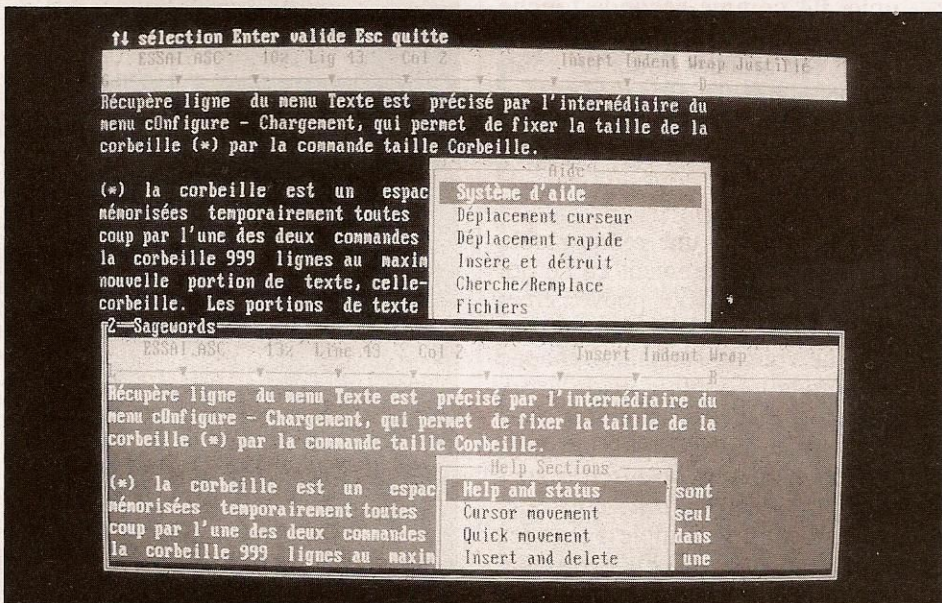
↑↓ sélection Enter valide Esc quitte

ESSAI.ASC 10% Lig 13 Col 2 Insert Indent Wrap Justifié

Récupère ligne du menu Texte est précisé par l'intermédiaire du menu cOnfigure - Chargement, qui permet de fixer la taille de la corbeille (*) par la commande taille Corbeille.

(*) la corbeille est un espac mémorisées temporairement toutes coup par l'une des deux commandes la corbeille 999 lignes au maxim nouvelle portion de texte, celle- corbeille. Les portions de texte

Aide
Système d'aide
Déplacement curseur
Déplacement rapide
Insère et détruit
Cherche/Remplace
Fichiers

2═Sagewords

ESSAI.ASC 13% Line 13 Col 2 Insert Indent Wrap

Récupère ligne du menu Texte est précisé par l'intermédiaire du menu cOnfigure - Chargement, qui permet de fixer la taille de la corbeille (*) par la commande taille Corbeille.

(*) la corbeille est un espac sont mémorisées temporairement toutes seul coup par l'une des deux commandes dans la corbeille 999 lignes au maxim une

Help Sections
Help and status
Cursor movement
Quick movement
Insert and delete